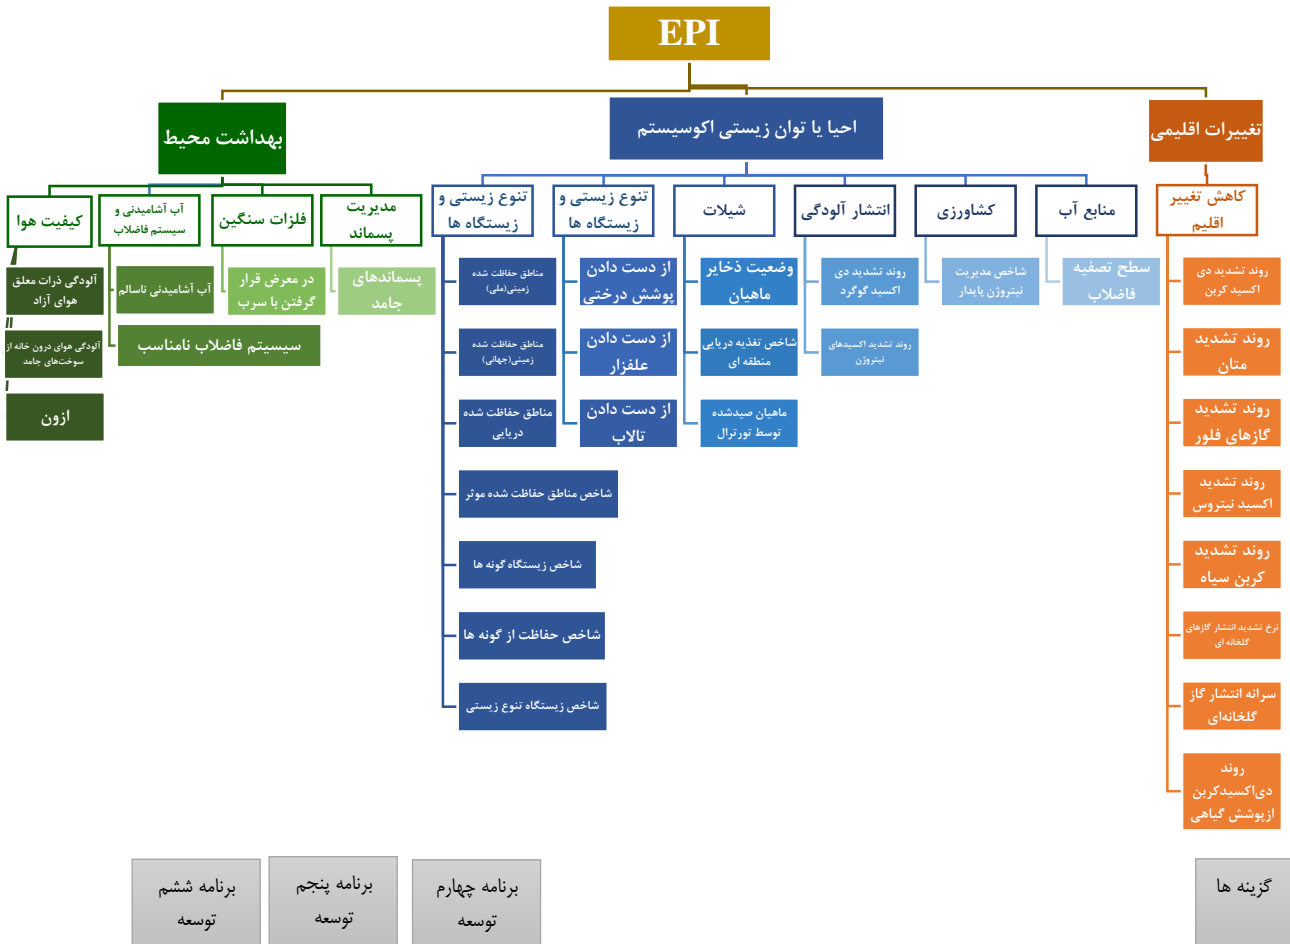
EPI

بهداشت محیط

احیا یا توان زیستی اکوسیستم

تغییرات اقلیمی

کیفیت هوا

آب آشامیدنی و سیستم فاضلاب

فلزات سنگین

مدیریت پسماند

آلودگی ذرات معلق هوای آزاد

آلودگی هوای درون خانه از سوخت‌های جامد

ازون

آب آشامیدنی ناسالم

سیستم فاضلاب نامناسب

در معرض قرار گرفتن با سرب

پسماندهای جامد

تنوع زیستی و زیستگاه ها

تنوع زیستی و زیستگاه ها

شیلات

انتشار آلودگی

کشاورزی

منابع آب

مناطق حفاظت شده زمینی(ملی)

مناطق حفاظت شده زمینی(جهانی)

مناطق حفاظت شده دریایی

شاخص مناطق حفاظت شده موثر

شاخص زیستگاه گونه ها

شاخص حفاظت از گونه ها

شاخص زیستگاه تنوع زیستی

از دست دادن پوشش درختی

از دست دادن علفزار

از دست دادن تالاب

وضعیت ذخایر ماهیان

شاخص تغذیه دریایی منطقه ای

ماهیان صیدشده توسط تورترال

روند تشدید دی اکسید گوگرد

روند تشدید اکسیدهای نیتروژن

شاخص مدیریت نیتروژن پایدار

سطح تصفیه فاضلاب

کاهش تغییر اقلیم

روند تشدید دی اکسید کربن

روند تشدید متان

روند تشدید گازهای فلور

روند تشدید اکسید نیتروس

روند تشدید کربن سیاه

نرخ تشدید انتشار گازهای گلخانه ای

سرانه انتشار گاز گلخانه‌ای

روند دی‌اکسیدکربن ازپوشش گیاهی

برنامه ششم توسعه

برنامه پنجم توسعه

برنامه چهارم توسعه

گزینه ها